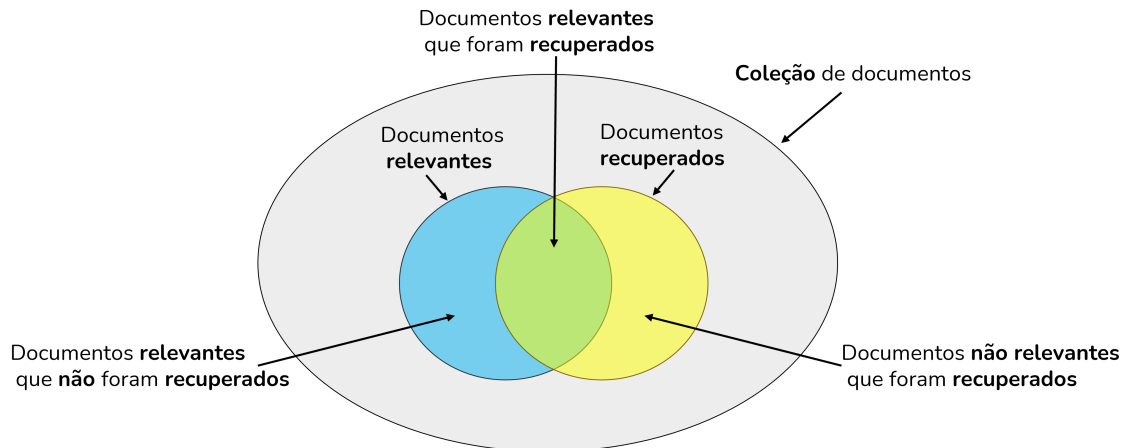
Documentos **relevantes** que foram **recuperados**

**Coleção** de documentos

Documentos **relevantes**

Documentos **recuperados**

Documentos **relevantes** que **não** foram **recuperados**

Documentos **não relevantes** que foram **recuperados**